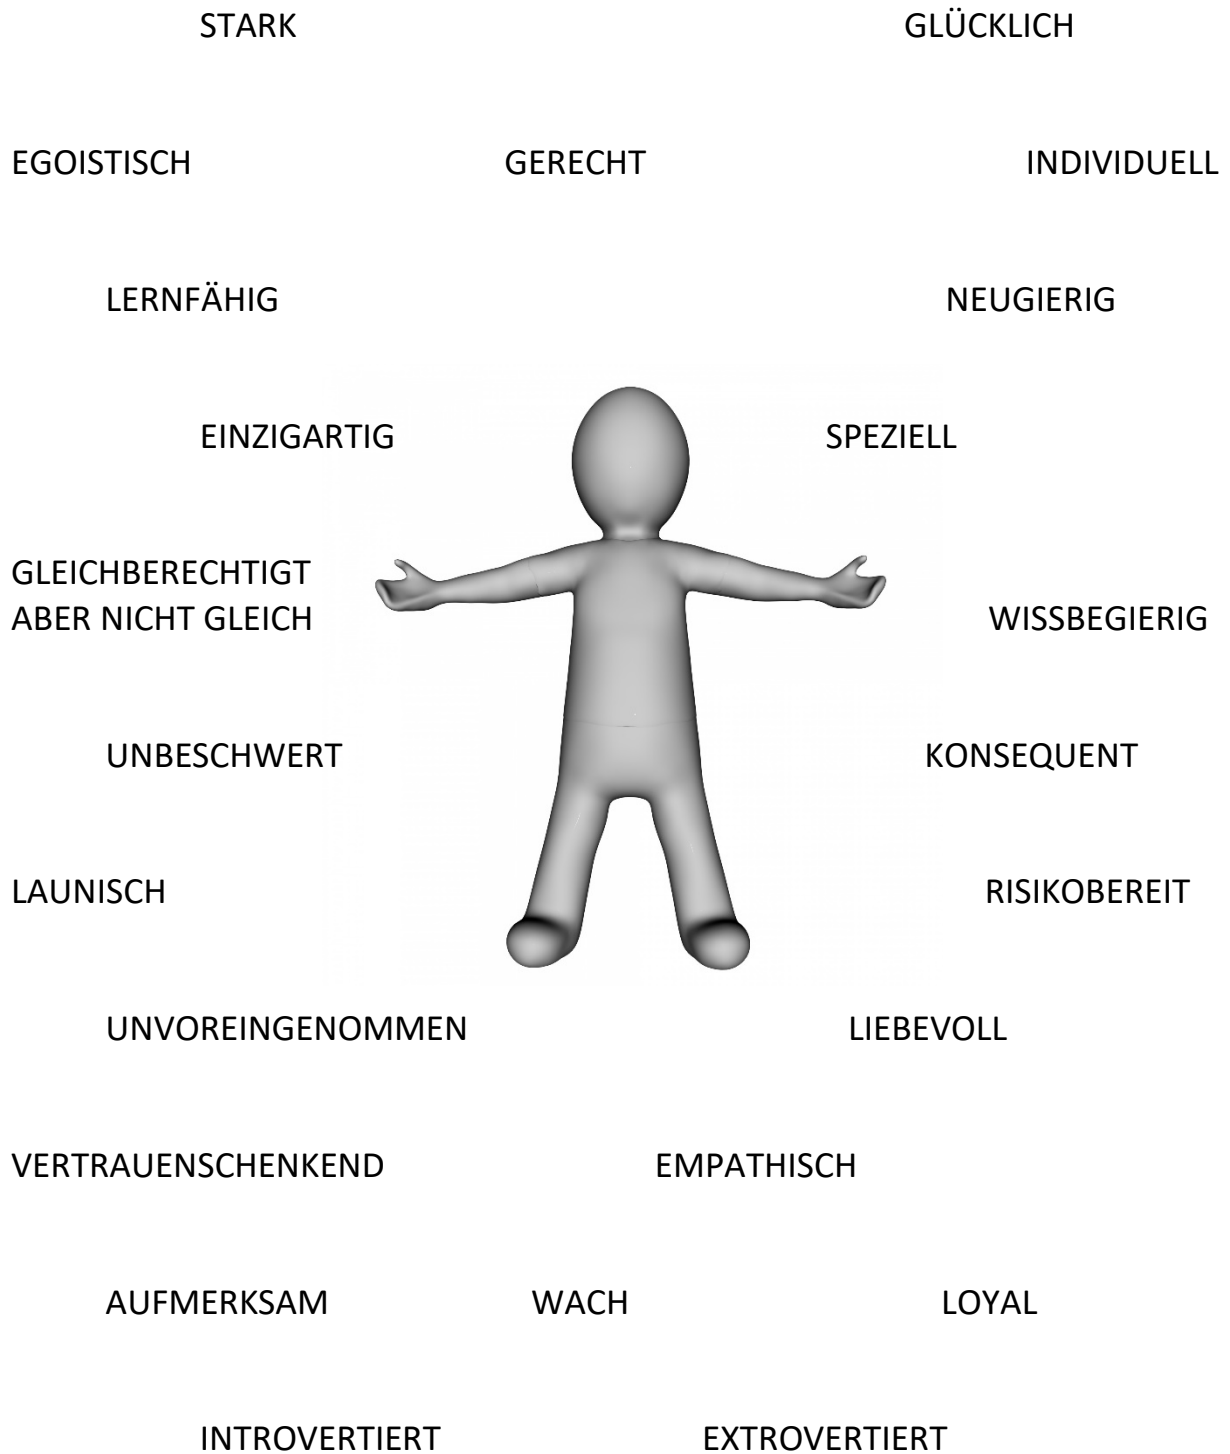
STARK

GLÜCKLICH

EGOISTISCH

GERECHT

INDIVIDUELL

LERNFÄHIG

NEUGIERIG

EINZIGARTIG

SPEZIELL

GLEICHBERECHTIGT ABER NICHT GLEICH

WISSBEGIERIG

UNBESCHWERT

KONSEQUENT

LAUNISCH

RISIKOBEREIT

UNVOREINGENOMMEN

LIEBEVOLL

VERTRAUENSCHENKEND

EMPATHISCH

AUFMERKSAM

WACH

LOYAL

INTROVERTIERT

EXTROVERTIERT